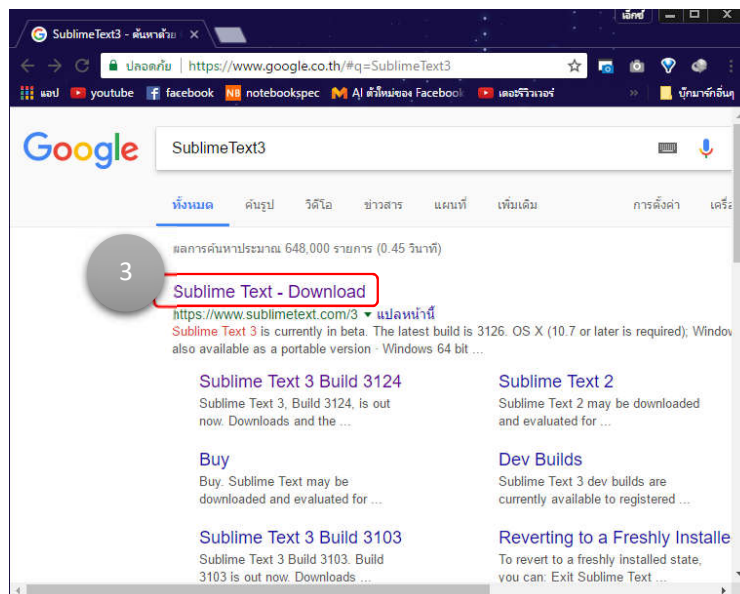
SublimeText3 - ค้นหาด้วย ×

เอ็กซ์

ปลอดภัย | https://www.google.co.th/#q=SublimeText3

แอป youtube facebook notebookspec AI ตัวใหม่ของ Facebook เดอะรีวิวเวอร์ » บุ๊กมาร์กอื่นๆ

Google

SublimeText3

ทั้งหมด ค้นรูป วิดีโอ ข่าวสาร แผนที่ เพิ่มเติม การตั้งค่า เครื่

ผลการค้นหาประมาณ 648,000 รายการ (0.45 วินาที)

3

Sublime Text - Download

https://www.sublimetext.com/3 ▾ แปลหน้านี้

Sublime Text 3 is currently in beta. The latest build is 3126. OS X (10.7 or later is required); Window also available as a portable version · Windows 64 bit ...

Sublime Text 3 Build 3124

Sublime Text 3, Build 3124, is out now. Downloads and the ...

Sublime Text 2

Sublime Text 2 may be downloaded and evaluated for ...

Buy

Buy. Sublime Text may be downloaded and evaluated for ...

Dev Builds

Sublime Text 3 dev builds are currently available to registered ...

Sublime Text 3 Build 3103

Sublime Text 3 Build 3103. Build 3103 is out now. Downloads ...

Reverting to a Freshly Installe

To revert to a freshly installed state, you can: Exit Sublime Text ...